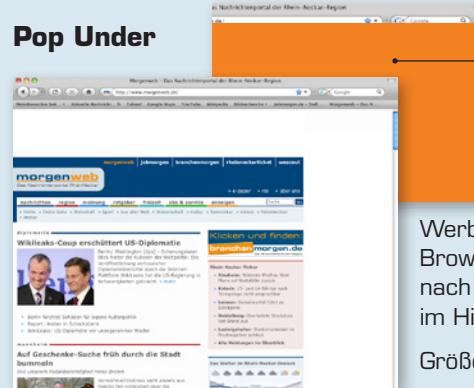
Pop Under

as Nachrichtenportal der Rhein-Neckar-Region

Morgenweb - Das Nachrichtenportal der Rhein-Neckar-Region

http://www.morgenweb.de/

morgenweb
Das Nachrichtenportal Rhein-Neckar

morgenweb | jobmorgen | branchenmorgen | stellenmarkt | wetter

Wikileaks-Coup erschüttert US-Diplomatie

Auf Geschenke-Suche früh durch die Stadt bummeln

Klicken und finden:
branchenmorgen.de

Werb
Brow
nach
im Hi

Größ